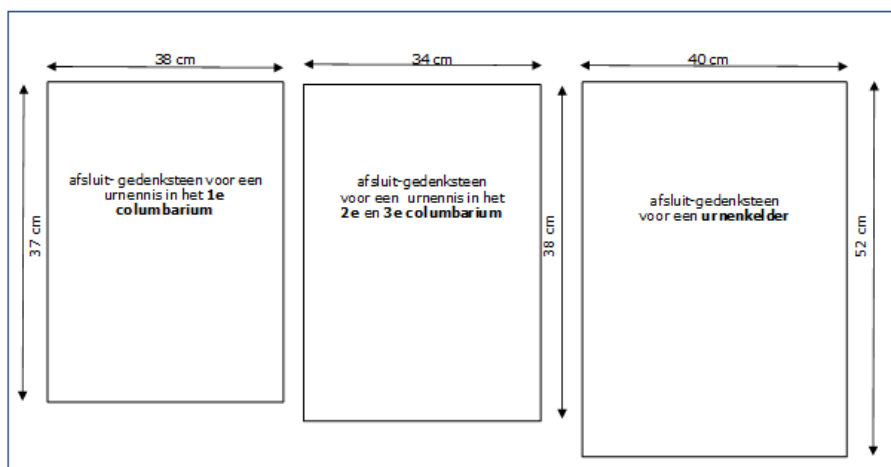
38 cm

37 cm

afsluit- gedenksteen voor een urnennis in het **1e columbarium**

34 cm

afsluit-gedenksteen voor een urnennis in het **2e** en **3e columbarium**

38 cm

40 cm

afsluit-gedenksteen voor een **urnenkelder**

52 cm